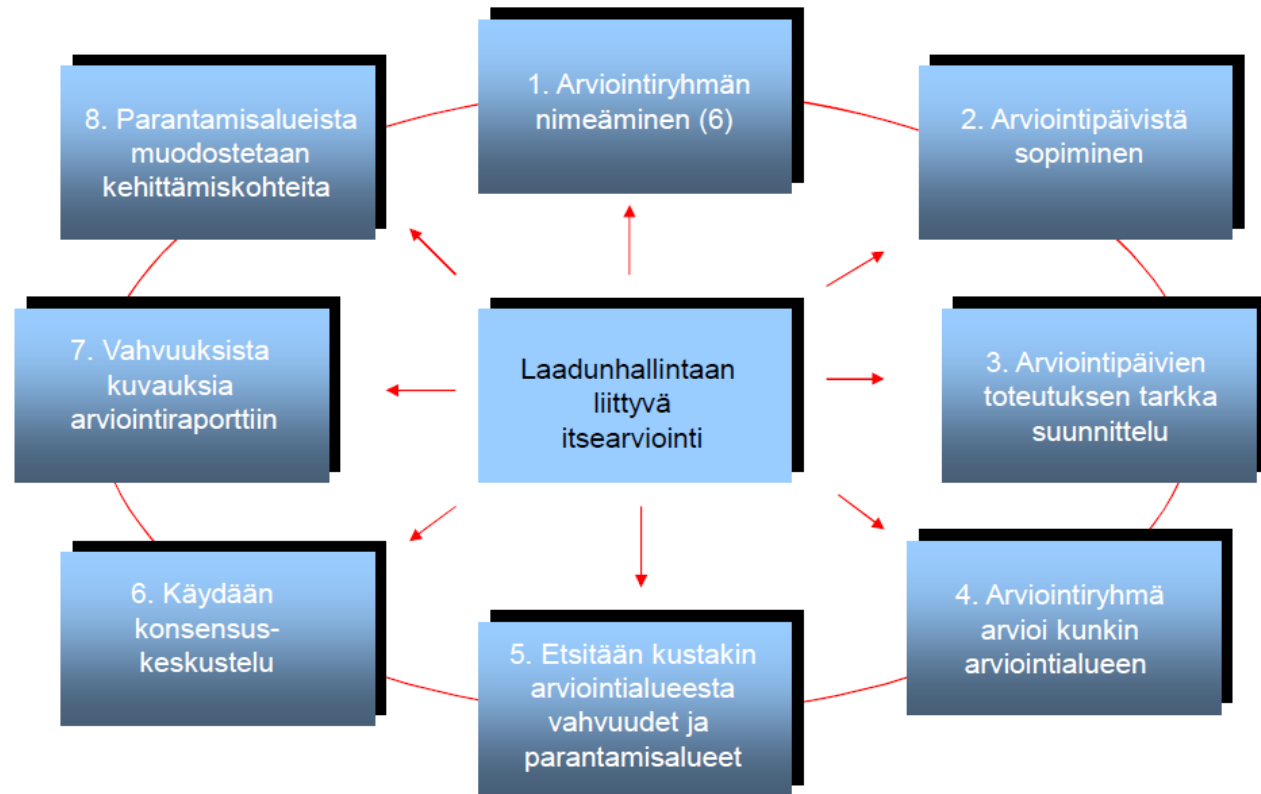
1. Arviointiryhmän nimeäminen (6)

2. Arviointipäivistä sopiminen

3. Arviointipäivien toteutuksen tarkka suunnittelu

4. Arviointiryhmä arvioi kunkin arviointialueen

5. Etsitään kustakin arviointialueesta vahvuudet ja parantamisalueet

6. Käydään konsensus-keskustelu

7. Vahvuuksista kuvauksia arviointiraporttiin

8. Parantamisalueista muodostetaan kehittämiskohteita

Laadunhallintaan liittyvä itsearviointi